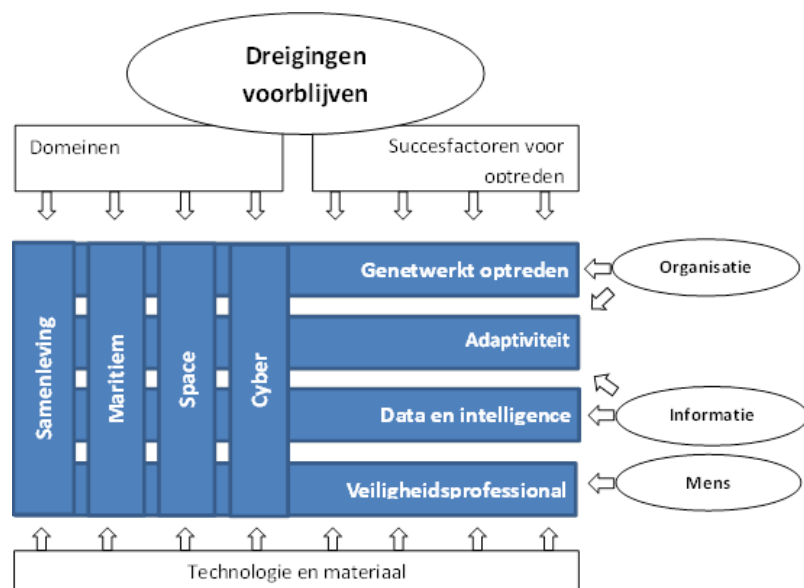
Dreigingen voorblijven

Domeinen

Succesfactoren voor optreden

Samenleving

Maritiem

Space

Cyber

Genetwerkt optreden

Adaptiviteit

Data en intelligence

Veiligheidsprofessional

Organisatie

Informatie

Mens

Technologie en materiaal